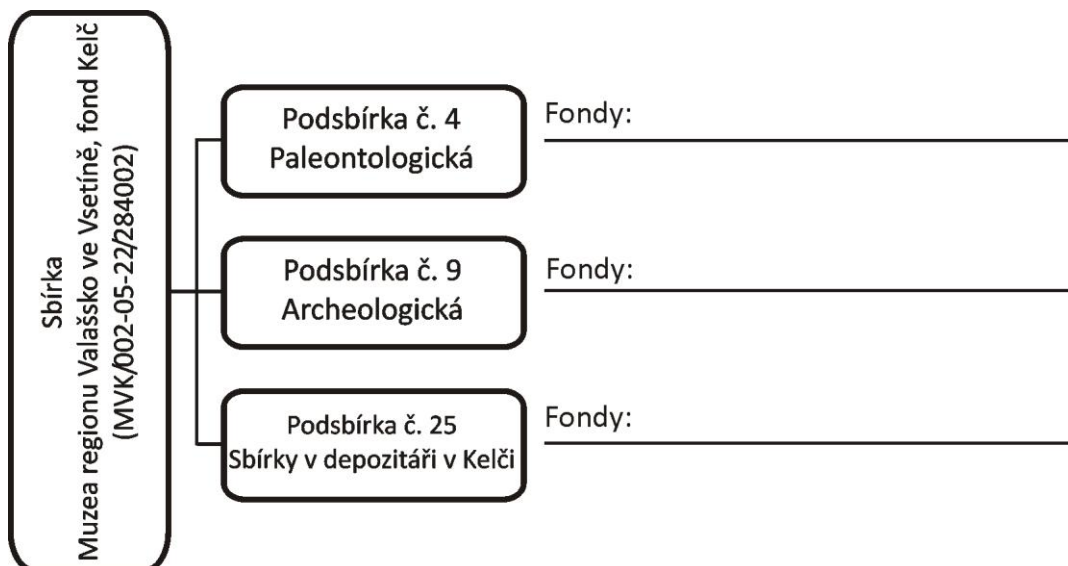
Sbírka
Muzea regionu Valašsko ve Vsetíně, fond Kelč
(MVK/002-05-22/284002)

Podsbírka č. 4
Paleontologická

Fondy:

Podsbírka č. 9
Archeologická

Fondy:

Podsbírka č. 25
Sbírky v depozitáři v Kelči

Fondy: